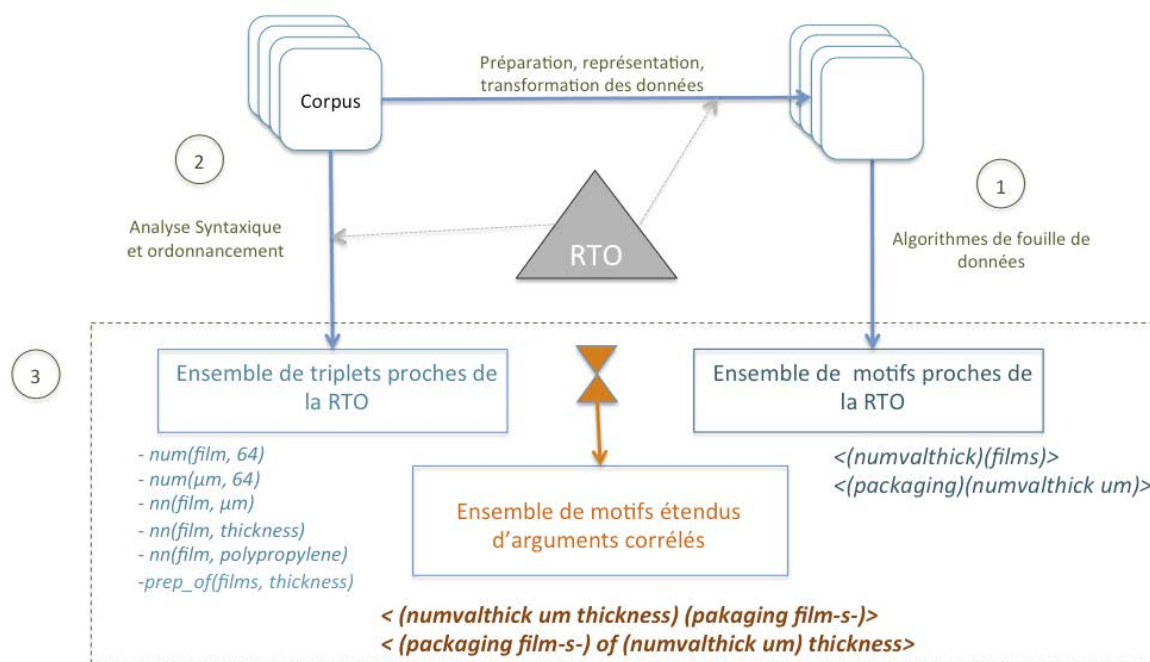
Corpus

Préparation, représentation, transformation des données

2

1

Analyse Syntaxique et ordonnancement

RTO

Algorithmes de fouille de données

3

Ensemble de triplets proches de la RTO

Ensemble de motifs proches de la RTO

- num(film, 64)
- num(μm, 64)
- nn(film, μm)
- nn(film, thickness)
- nn(film, polypropylene)
-prep_of(films, thickness)

Ensemble de motifs étendus d'arguments corrélés

<(numvalthick)(films)>
<(packaging)(numvalthick um)>

< (numvalthick um thickness) (pakaging film-s-)>
< (packaging film-s-) of (numvalthick um) thickness>